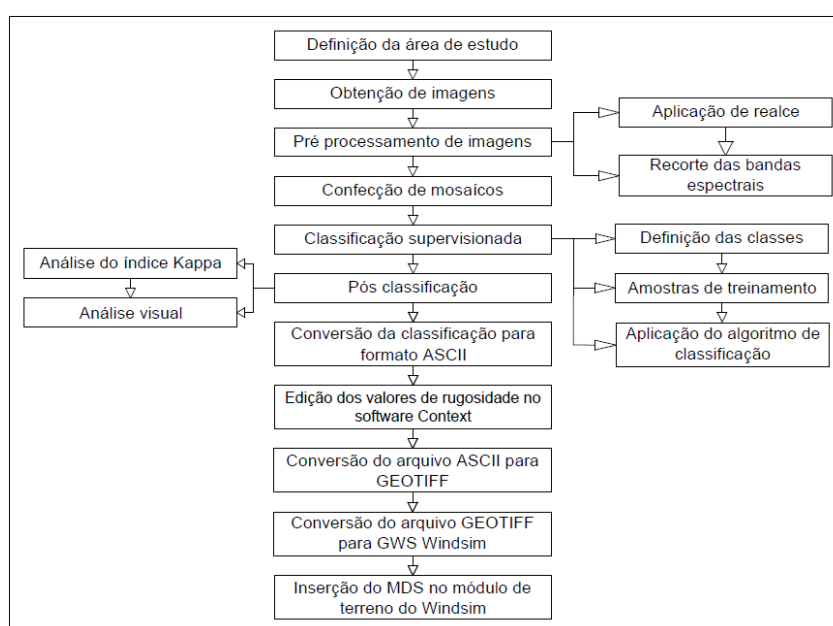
Definição da área de estudo

Obtenção de imagens

Pré processamento de imagens

Aplicação de realce

Recorte das bandas espectrais

Confecção de mosaícos

Classificação supervisionada

Definição das classes

Amostras de treinamento

Aplicação do algoritmo de classificação

Análise do índice Kappa

Análise visual

Pós classificação

Conversão da classificação para formato ASCII

Edição dos valores de rugosidade no software Context

Conversão do arquivo ASCII para GEOTIFF

Conversão do arquivo GEOTIFF para GWS Windsim

Inserção do MDS no módulo de terreno do Windsim